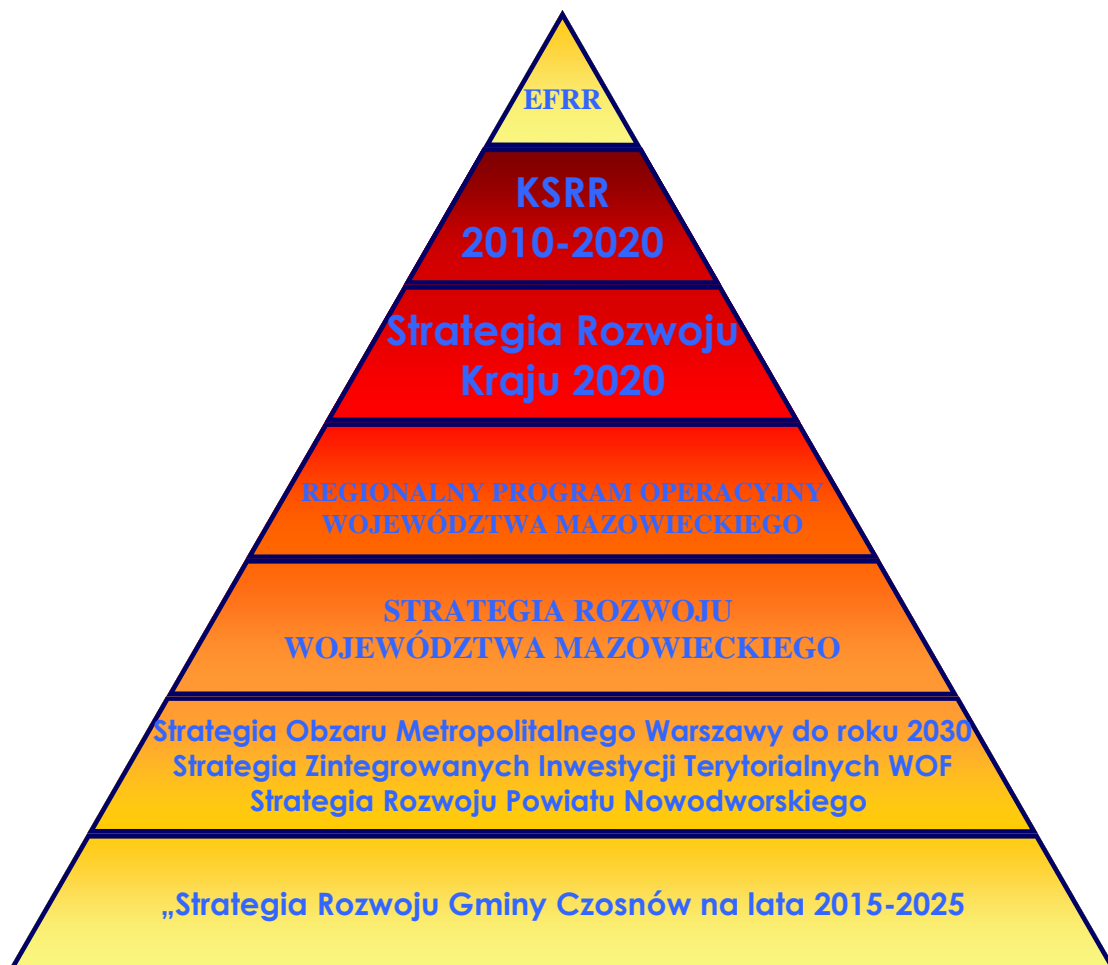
EFRR

KSRR
2010-2020

Strategia Rozwoju
Kraju 2020

REGIONALNY PROGRAM OPERACYJNY
WOJEWÓDZTWA MAZOWIECKIEGO

STRATEGIA ROZWOJU
WOJEWÓDZTWA MAZOWIECKIEGO

Strategia Obzaru Metropolitalnego Warszawy do roku 2030
Strategia Zintegrowanych Inwestycji Terytorialnych WOF
Strategia Rozwoju Powiatu Nowodworskiego

„Strategia Rozwoju Gminy Czosnów na lata 2015-2025